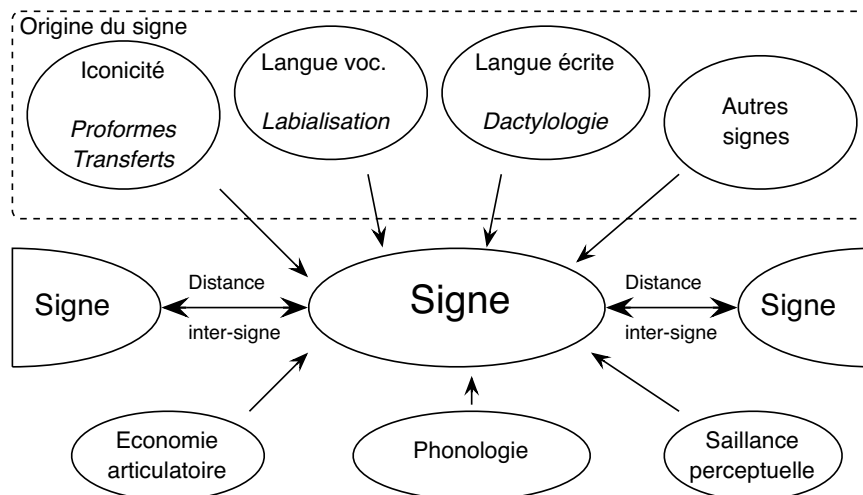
Origine du signe

Iconicité

*Proformes*
*Transferts*

Langue voc.

*Labialisation*

Langue écrite

*Dactylologie*

Autres signes

Signe

Distance

inter-signe

Signe

Distance

inter-signe

Signe

Economie articulatoire

Phonologie

Saillance perceptuelle